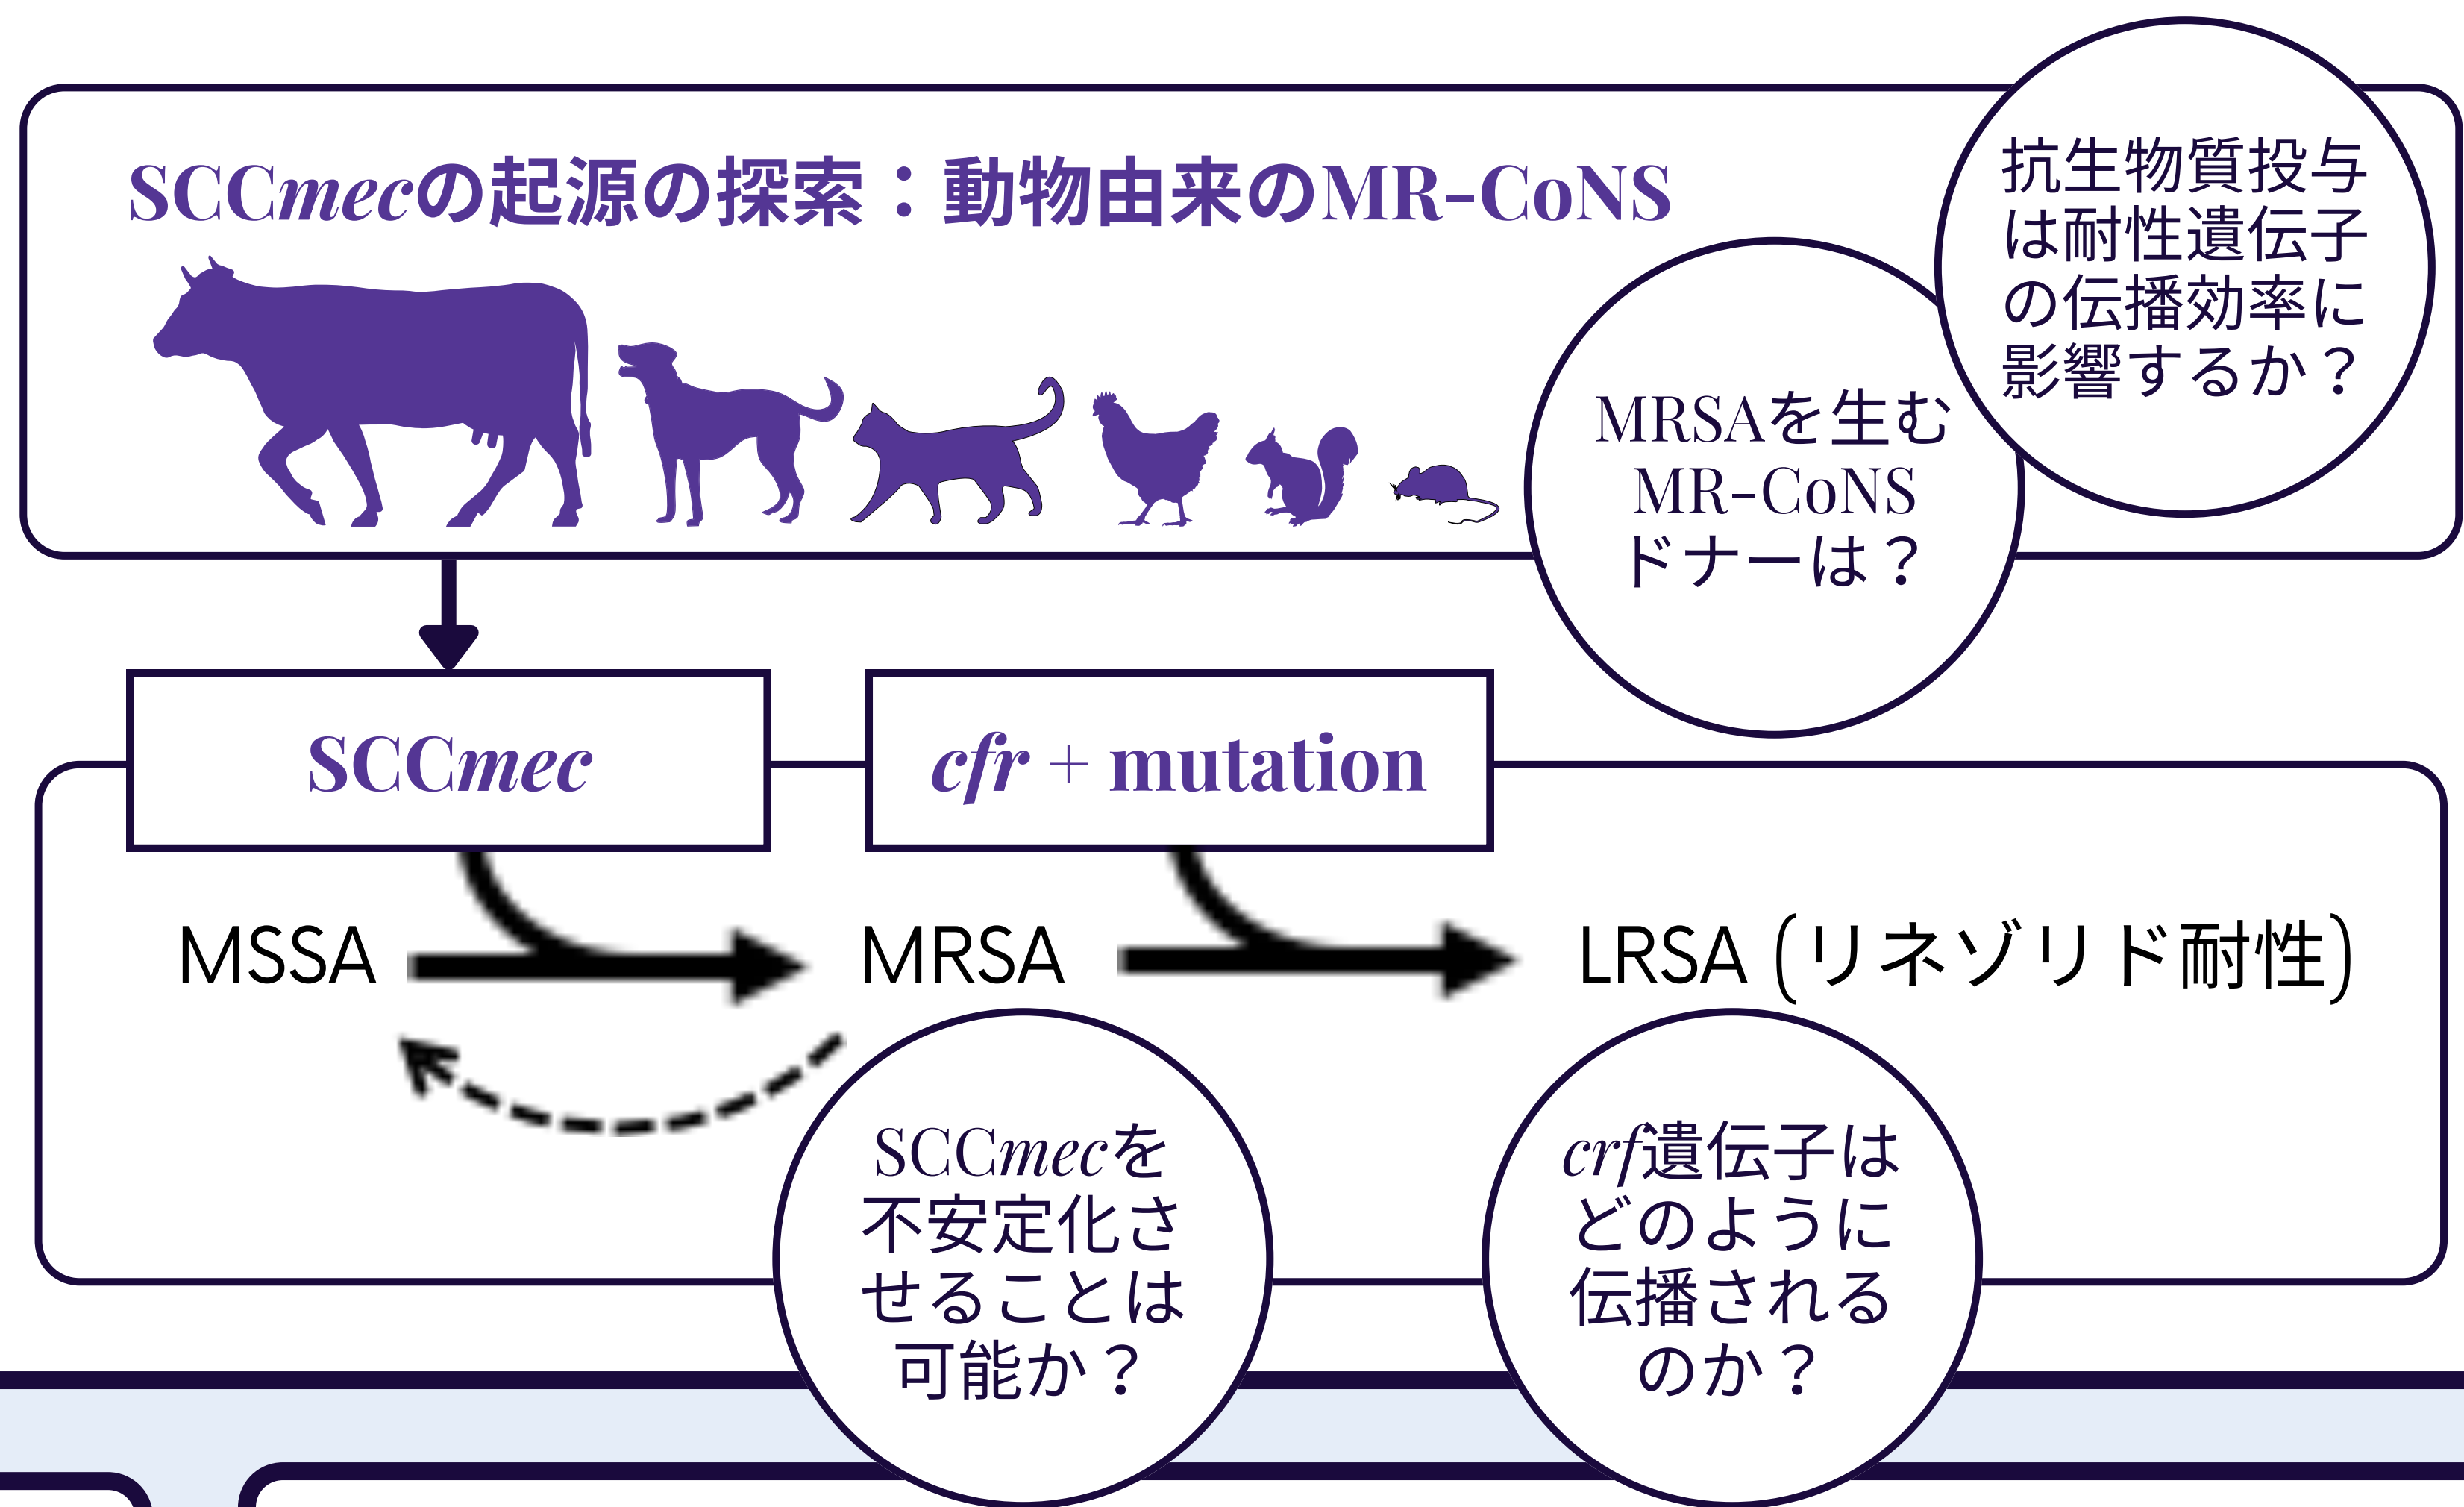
SCC*mec*の起源の探索：動物由来のMR-CoNS

抗生物質投与は耐性遺伝子の伝播効率に影響するか？

MRSAを生むMR-CoNSドナーは？

SCC*mec*

*cfr* + mutation

MSSA

MRSA

LRSA (リネゾリド耐性)

SCC*mec*を不安定化させることは可能か？

*crf*遺伝子はどのように伝播されるのか？